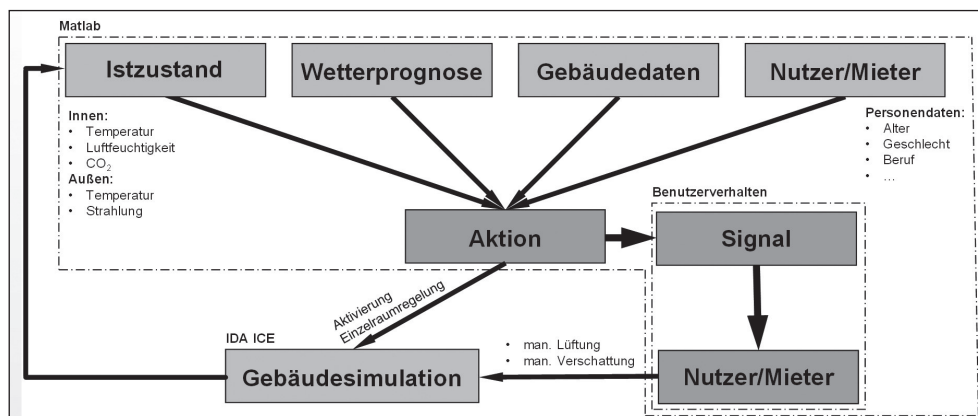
Matlab

Istzustand

Wetterprognose

Gebäudedaten

Nutzer/Mieter

Innen:
• Temperatur
• Luftfeuchtigkeit
• $CO_2$
Außen:
• Temperatur
• Strahlung

Personendaten:
• Alter
• Geschlecht
• Beruf
• ...

Benutzerverhalten

Aktion

Signal

Aktivierung
Einzelraumregelung

IDA ICE

• man. Lüftung
• man. Verschattung

Gebäudesimulation

Nutzer/Mieter